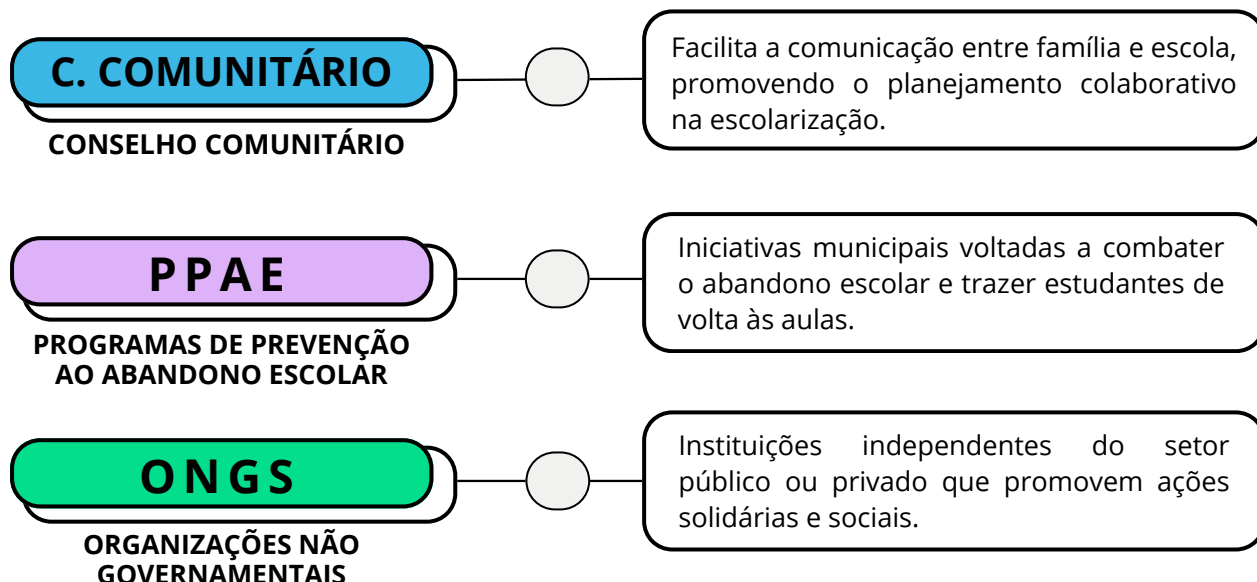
C. COMUNITÁRIO

CONSELHO COMUNITÁRIO

Facilita a comunicação entre família e escola, promovendo o planejamento colaborativo na escolarização.

PPAE

PROGRAMAS DE PREVENÇÃO AO ABANDONO ESCOLAR

Iniciativas municipais voltadas a combater o abandono escolar e trazer estudantes de volta às aulas.

ONGS

ORGANIZAÇÕES NÃO GOVERNAMENTAIS

Instituições independentes do setor público ou privado que promovem ações solidárias e sociais.